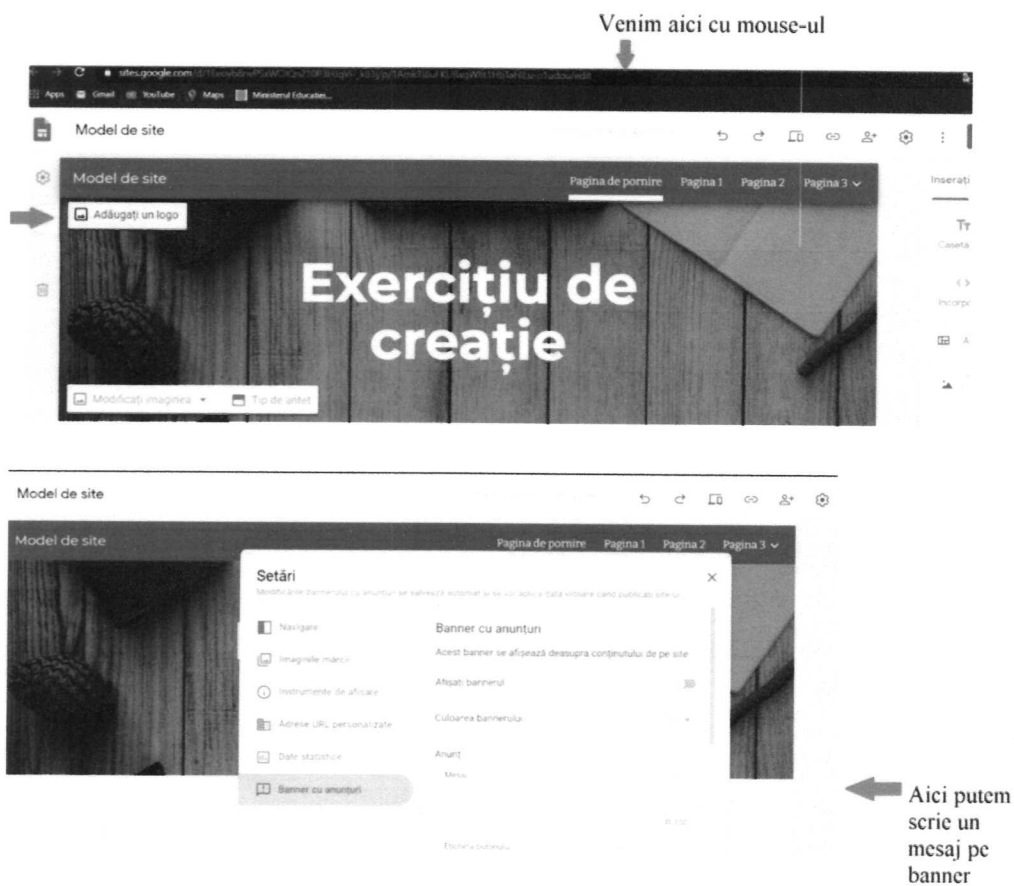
Venim aici cu mouse-ul

sites.google.com/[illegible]

Apps Gmail YouTube Maps Ministerul Educației...

Model de site

Model de site

Pagina de pornire Pagina 1 Pagina 2 Pagina 3

Adăugați un logo

Exercițiu de creație

Modificați imaginea Tip de antet

Inserați

Caseta

Încorpo

Model de site

Model de site

Pagina de pornire Pagina 1 Pagina 2 Pagina 3

Setări

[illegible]

Navigare

Imaginile mărcii

Instrumente de afișare

Adrese URL personalizate

Date statistice

Banner cu anunțuri

Banner cu anunțuri

Acest banner se afișează deasupra conținutului de pe site

Afișați bannerul

Culoarea bannerului

Anunț

Mesaj

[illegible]

Eticheta butonului

Aici putem scrie un mesaj pe banner